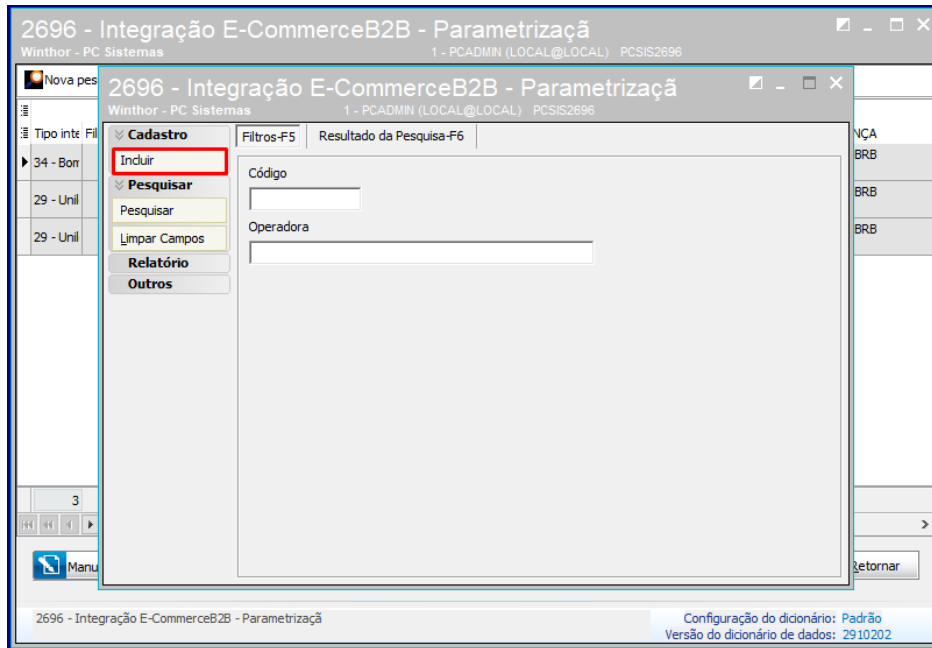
2696 - Integração E-CommerceB2B - Parametrizaçã
Winthor - PC Sistemas 1 - PCADMIN (LOCAL@LOCAL) PCSIS2696

Nova pes

Tipo inte Fil

34 - Bom
29 - Unil
29 - Unil

NÇA
BRB
BRB
BRB

3

Manu

Retornar

2696 - Integração E-CommerceB2B - Parametrizaçã
Winthor - PC Sistemas 1 - PCADMIN (LOCAL@LOCAL) PCSIS2696

Cadastro
Incluir
Pesquisar
Pesquisar
Limpar Campos
Relatório
Outros

Filtros-F5
Resultado da Pesquisa-F6

Código

Operadora

2696 - Integração E-CommerceB2B - Parametrização
Configuração do dicionário: Padrão
Versão do dicionário de dados: 2910202